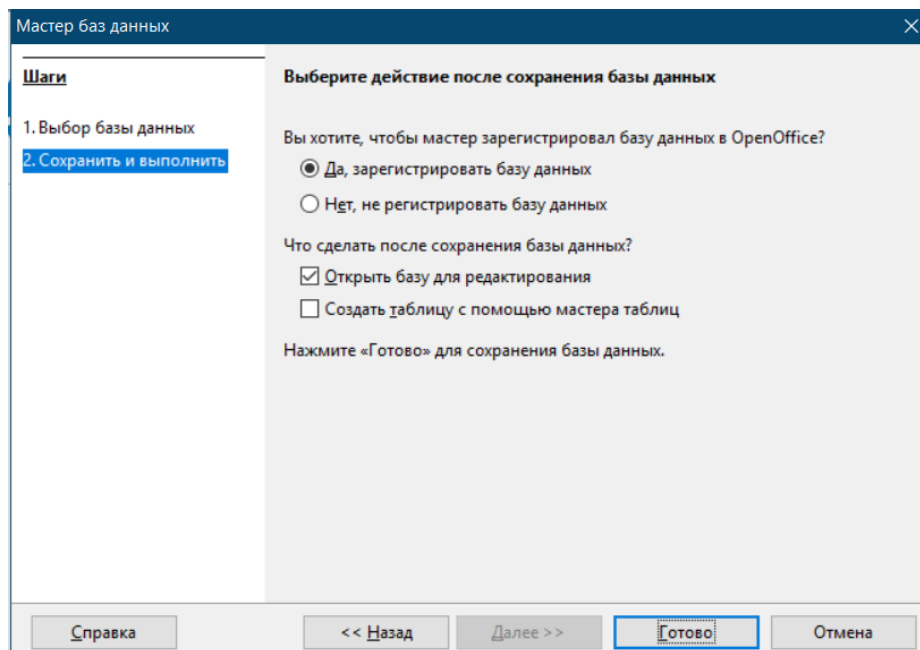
Мастер баз данных

Шаги

1. Выбор базы данных
2. Сохранить и выполнить

Выберите действие после сохранения базы данных

Вы хотите, чтобы мастер зарегистрировал базу данных в OpenOffice?
Да, зарегистрировать базу данных
Нет, не регистрировать базу данных

Что сделать после сохранения базы данных?
Открыть базу для редактирования
Создать таблицу с помощью мастера таблиц

Нажмите «Готово» для сохранения базы данных.

Справка
<< Назад
Далее >>
Готово
Отмена